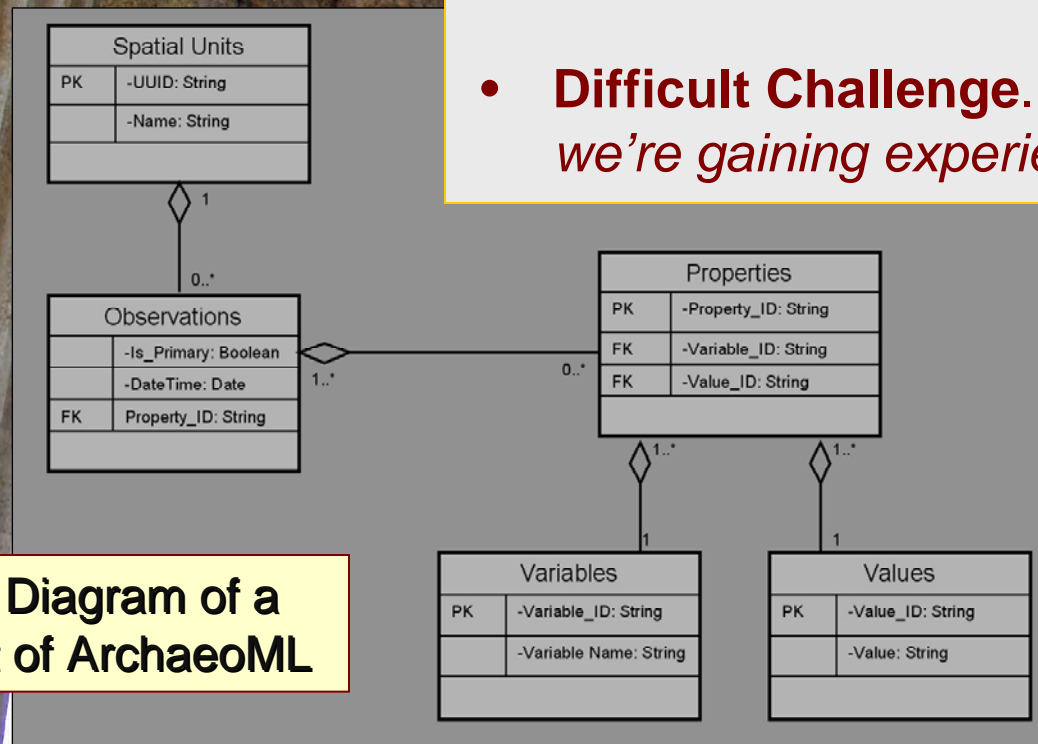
Spatial Units

| PK | -UUID: String |
|---|---|
| | -Name: String |

1

0..*

Observations

| | -Is_Primary: Boolean |
|---|---|
| | -DateTime: Date |
| FK | Property_ID: String |

1..*

0..*

Properties

| PK | -Property_ID: String |
|---|---|
| FK | -Variable_ID: String |
| FK | -Value_ID: String |

1..*

1..*

1

1

Variables

| PK | -Variable_ID: String |
|---|---|
| | -Variable Name: String |

Values

| PK | -Value_ID: String |
|---|---|
| | -Value: String |

• Difficult Challenge. we're gaining experie

Diagram of a
of ArchaeoML